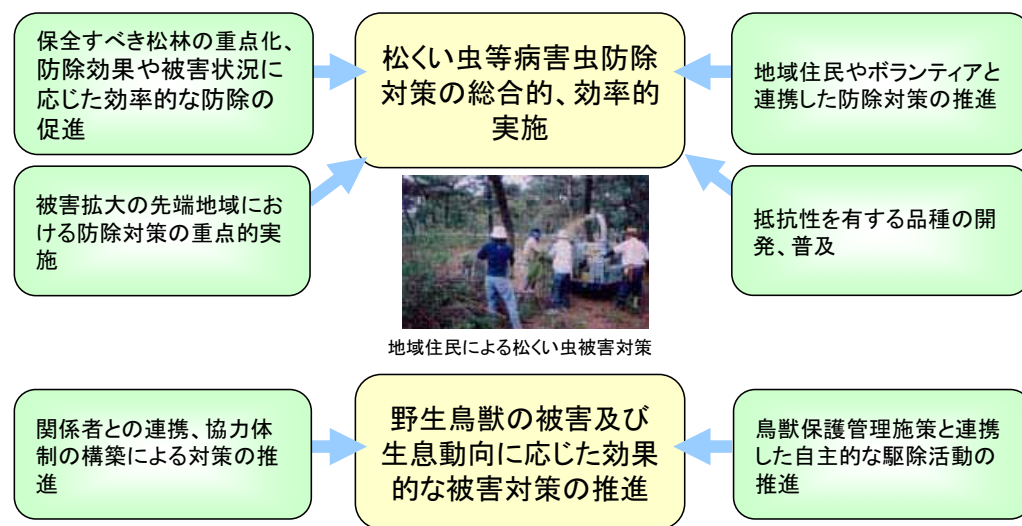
保全すべき松林の重点化、防除効果や被害状況に応じた効率的な防除の促進

松くい虫等病害虫防除対策の総合的、効率的実施

地域住民やボランティアと連携した防除対策の推進

被害拡大の先端地域における防除対策の重点的実施

抵抗性を有する品種の開発、普及

地域住民による松くい虫被害対策

関係者との連携、協力体制の構築による対策の推進

野生鳥獣の被害及び生息動向に応じた効果的な被害対策の推進

鳥獣保護管理施策と連携した自主的な駆除活動の推進